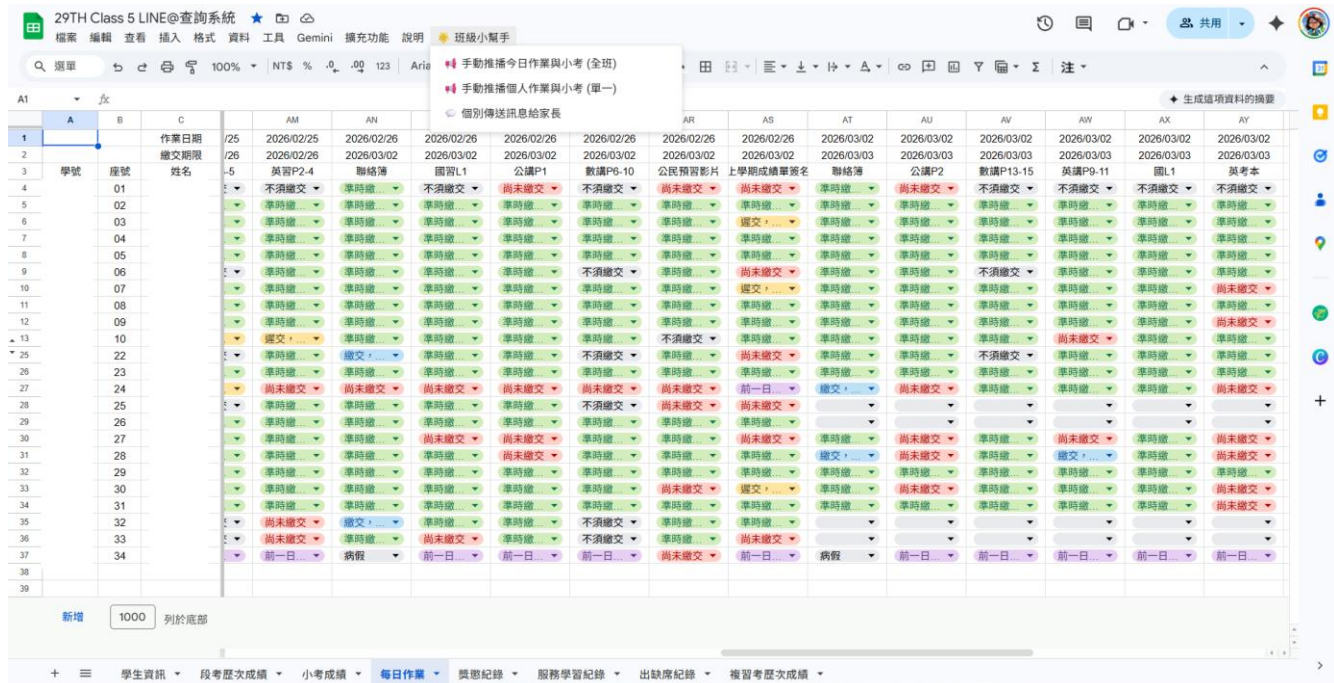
29TH Class 5 LINE@查詢系統

檔案 編輯 查看 插入 格式 資料 工具 Gemini 擴充功能 說明 班級小幫手

共用

選單 100% NT$ % .0 .00 123 Aria

手動推播今日作業與小考 (全班)
手動推播個人作業與小考 (單一)
個別傳送訊息給家長

生成這項資料的摘要

A1 fx

| | A | B | C | | AM | AN | | | | AR | AS | AT | AU | AV | AW | AX | AY |
|---|---|---|---|---|---|---|---|---|---|---|---|---|---|---|---|---|---|
| 1 | | | 作業日期 | /25 | 2026/02/25 | 2026/02/26 | 2026/02/26 | 2026/02/26 | 2026/02/26 | 2026/02/26 | 2026/02/26 | 2026/03/02 | 2026/03/02 | 2026/03/02 | 2026/03/02 | 2026/03/02 | 2026/03/02 |
| 2 | | | 繳交期限 | /26 | 2026/02/26 | 2026/03/02 | 2026/03/02 | 2026/03/02 | 2026/03/02 | 2026/03/02 | 2026/03/02 | 2026/03/03 | 2026/03/03 | 2026/03/03 | 2026/03/03 | 2026/03/03 | 2026/03/03 |
| 3 | 學號 | 座號 | 姓名 | -5 | 英習P2-4 | 聯絡簿 | 國習L1 | 公講P1 | 數講P6-10 | 公民預習影片 | 上學期成績單簽名 | 聯絡簿 | 公講P2 | 數講P13-15 | 英習P9-11 | 國L1 | 英考本 |
| 4 | | 01 | | | 不須繳交 | 準時繳... | 不須繳交 | 尚未繳交 | 不須繳交 | 尚未繳交 | 尚未繳交 | 準時繳... | 尚未繳交 | 不須繳交 | 不須繳交 | 不須繳交 | 不須繳交 |
| 5 | | 02 | | | 準時繳... | 準時繳... | 準時繳... | 準時繳... | 準時繳... | 準時繳... | 準時繳... | 準時繳... | 準時繳... | 準時繳... | 準時繳... | 準時繳... | 準時繳... |
| 6 | | 03 | | | 準時繳... | 準時繳... | 準時繳... | 準時繳... | 準時繳... | 準時繳... | 遲交,... | 準時繳... | 準時繳... | 準時繳... | 準時繳... | 準時繳... | 準時繳... |
| 7 | | 04 | | | 準時繳... | 準時繳... | 準時繳... | 準時繳... | 準時繳... | 準時繳... | 準時繳... | 準時繳... | 準時繳... | 準時繳... | 準時繳... | 準時繳... | 準時繳... |
| 8 | | 05 | | | 準時繳... | 準時繳... | 準時繳... | 準時繳... | 準時繳... | 準時繳... | 準時繳... | 準時繳... | 準時繳... | 準時繳... | 準時繳... | 準時繳... | 準時繳... |
| 9 | | 06 | | | 準時繳... | 準時繳... | 準時繳... | 準時繳... | 不須繳交 | 準時繳... | 尚未繳交 | 準時繳... | 準時繳... | 不須繳交 | 準時繳... | 準時繳... | 準時繳... |
| 10 | | 07 | | | 準時繳... | 準時繳... | 準時繳... | 準時繳... | 準時繳... | 準時繳... | 遲交,... | 準時繳... | 準時繳... | 準時繳... | 準時繳... | 準時繳... | 尚未繳交 |
| 11 | | 08 | | | 準時繳... | 準時繳... | 準時繳... | 準時繳... | 準時繳... | 準時繳... | 準時繳... | 準時繳... | 準時繳... | 準時繳... | 準時繳... | 準時繳... | 準時繳... |
| 12 | | 09 | | | 準時繳... | 準時繳... | 準時繳... | 準時繳... | 準時繳... | 準時繳... | 準時繳... | 準時繳... | 準時繳... | 準時繳... | 準時繳... | 準時繳... | 尚未繳交 |
| 13 | | 10 | | | 遲交,... | 準時繳... | 準時繳... | 準時繳... | 準時繳... | 不須繳交 | 準時繳... | 準時繳... | 準時繳... | 準時繳... | 尚未繳交 | 準時繳... | 準時繳... |
| 25 | | 22 | | | 準時繳... | 繳交,... | 準時繳... | 準時繳... | 不須繳交 | 準時繳... | 尚未繳交 | 準時繳... | 準時繳... | 不須繳交 | 準時繳... | 準時繳... | 準時繳... |
| 26 | | 23 | | | 準時繳... | 準時繳... | 準時繳... | 準時繳... | 準時繳... | 準時繳... | 準時繳... | 準時繳... | 準時繳... | 準時繳... | 準時繳... | 準時繳... | 準時繳... |
| 27 | | 24 | | | 尚未繳交 | 尚未繳交 | 尚未繳交 | 尚未繳交 | 尚未繳交 | 尚未繳交 | 前一日... | 繳交,... | 尚未繳交 | 準時繳... | 準時繳... | 準時繳... | 尚未繳交 |
| 28 | | 25 | | | 準時繳... | 準時繳... | 準時繳... | 準時繳... | 不須繳交 | 尚未繳交 | 尚未繳交 | | | | | | |
| 29 | | 26 | | | 準時繳... | 準時繳... | 準時繳... | 準時繳... | 準時繳... | 準時繳... | 準時繳... | | | | | | |
| 30 | | 27 | | | 準時繳... | 準時繳... | 尚未繳交 | 準時繳... | 準時繳... | 準時繳... | 準時繳... | 準時繳... | 尚未繳交 | 準時繳... | 尚未繳交 | 準時繳... | 尚未繳交 |
| 31 | | 28 | | | 準時繳... | 準時繳... | 準時繳... | 準時繳... | 準時繳... | 準時繳... | 準時繳... | 繳交,... | 準時繳... | 準時繳... | 繳交,... | 準時繳... | 尚未繳交 |
| 32 | | 29 | | | 準時繳... | 準時繳... | 準時繳... | 準時繳... | 準時繳... | 準時繳... | 準時繳... | 準時繳... | 準時繳... | 準時繳... | 準時繳... | 準時繳... | 準時繳... |
| 33 | | 30 | | | 準時繳... | 準時繳... | 準時繳... | 準時繳... | 準時繳... | 尚未繳交 | 遲交,... | 準時繳... | 尚未繳交 | 準時繳... | 準時繳... | 準時繳... | 尚未繳交 |
| 34 | | 31 | | | 準時繳... | 準時繳... | 準時繳... | 準時繳... | 準時繳... | 準時繳... | 準時繳... | 準時繳... | 準時繳... | 準時繳... | 準時繳... | 準時繳... | 尚未繳交 |
| 35 | | 32 | | | 尚未繳交 | 繳交,... | 準時繳... | 準時繳... | 不須繳交 | 準時繳... | 準時繳... | | | | | | |
| 36 | | 33 | | | 尚未繳交 | 準時繳... | 尚未繳交 | 準時繳... | 不須繳交 | 準時繳... | 尚未繳交 | | | | | | |
| 37 | | 34 | | | 前一日... | 病假 | 前一日... | 前一日... | 前一日... | 尚未繳交 | 前一日... | 病假 | 前一日... | 前一日... | 前一日... | 前一日... | 前一日... |
| 38 | | | | | | | | | | | | | | | | | |
| 39 | | | | | | | | | | | | | | | | | |

新增 1000 列於底部

+ 學生資訊 段考歷次成績 小考成績 每日作業 獎懲紀錄 服務學習紀錄 出缺席紀錄 複習考歷次成績